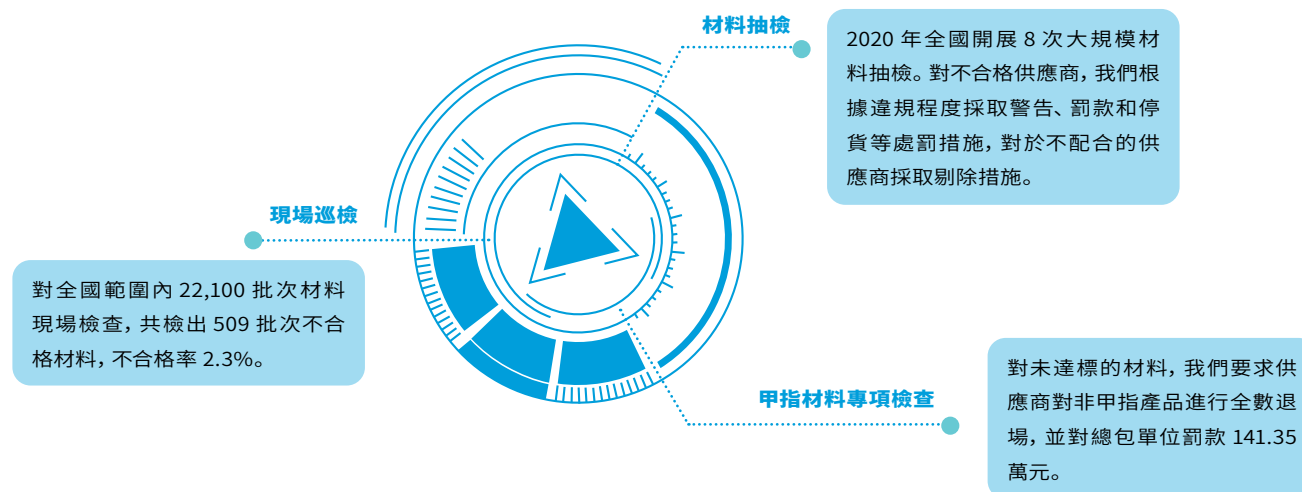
材料抽檢

2020 年全國開展 8 次大規模材料抽檢。對不合格供應商，我們根據違規程度採取警告、罰款和停貨等處罰措施，對於不配合的供應商採取剔除措施。

現場巡檢

對全國範圍內 22,100 批次材料現場檢查，共檢出 509 批次不合格材料，不合格率 2.3%。

甲指材料專項檢查

對未達標的材料，我們要求供應商對非甲指產品進行全數退場，並對總包單位罰款 141.35 萬元。